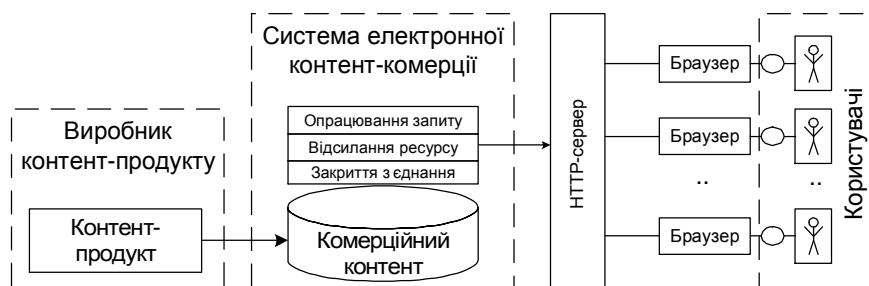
Система електронної контент-комерції

Опрацювання запиту
Відсилання ресурсу
Закриття з'єднання

Виробник контент-продукту

Контент-продукт

Комерційний контент

HTTP-сервер

Браузер
Браузер
..
Браузер

..

Користувачі